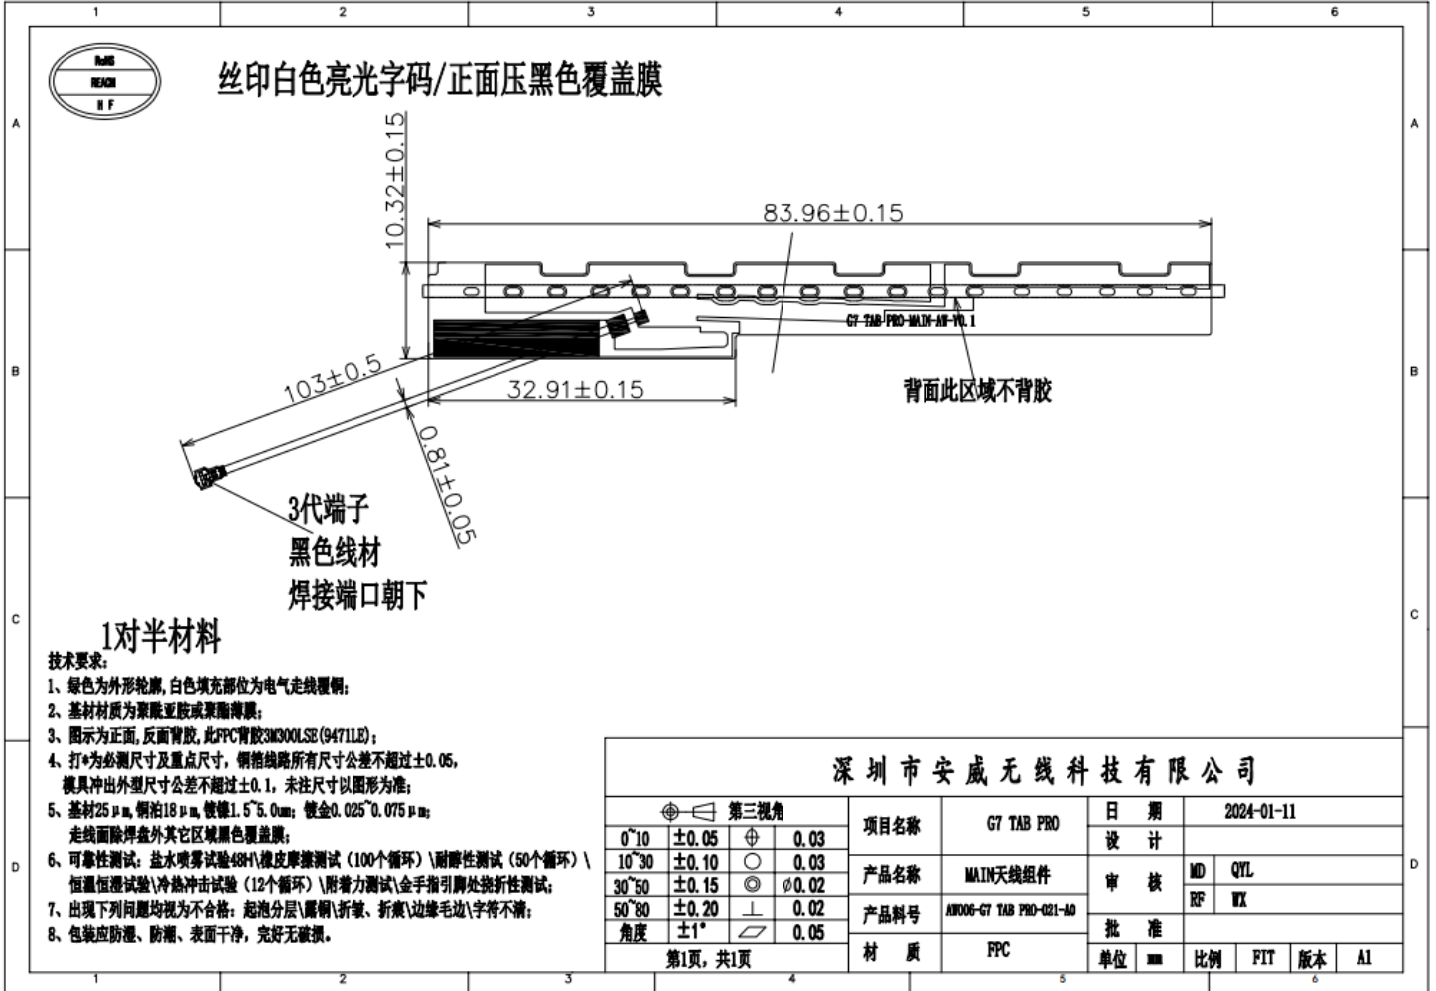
1 2 3 4 5 6

A B C D

RoHS
REACH
H F

丝印白色亮光字码/正面压黑色覆盖膜

10.32±0.15

83.96±0.15

G7 TAB PRO-MAIN-AW-V0.1

103±0.5

32.91±0.15

背面此区域不背胶

0.81±0.05

3代端子
黑色线材
焊接端口朝下

1对半材料

技术要求:
1、绿色为外形轮廓,白色填充部位为电气走线覆铜;
2、基材材质为聚酰亚胺或聚酯薄膜;
3、图示为正面,反面背胶,此FPC背胶3M300LSE(9471LE);
4、打*为必测尺寸及重点尺寸,铜箔线路所有尺寸公差不超过±0.05,模具冲出外型尺寸公差不超过±0.1,未注尺寸以图形为准;
5、基材25μm,铜泊18μm,镀镍1.5~5.0um;镀金0.025~0.075μm;走线面除焊盘外其它区域黑色覆盖膜;
6、可靠性测试:盐水喷雾试验48H\橡皮摩擦测试(100个循环)\耐醇性测试(50个循环)\恒温恒湿试验\冷热冲击试验(12个循环)\附着力测试\金手指引脚处挠折性测试;
7、出现下列问题均视为不合格:起泡分层\露铜\折皱、折痕\边缘毛边\字符不清;
8、包装应防湿、防潮、表面干净,完好无破损。

深圳市安威无线科技有限公司

| 第三视角 | | | |
|---|---|---|---|
| 0~10 | ±0.05 | ⌖ | 0.03 |
| 10~30 | ±0.10 | ○ | 0.03 |
| 30~50 | ±0.15 | ◎ | ϕ0.02 |
| 50~80 | ±0.20 | ⊥ | 0.02 |
| 角度 | ±1° | ▱ | 0.05 |

第1页,共1页

| 项目名称 | G7 TAB PRO | 日期 | 2024-01-11 | | |
|---|---|---|---|---|---|
| | | 设计 | | | |
| 产品名称 | MAIN天线组件 | 审核 | MD | QYL | |
| | | | RF | WX | |
| 产品料号 | AW006-G7 TAB PRO-021-A0 | 批准 | | | |
| 材质 | FPC | 单位 mm | 比例 FIT | 版本 | A1 |